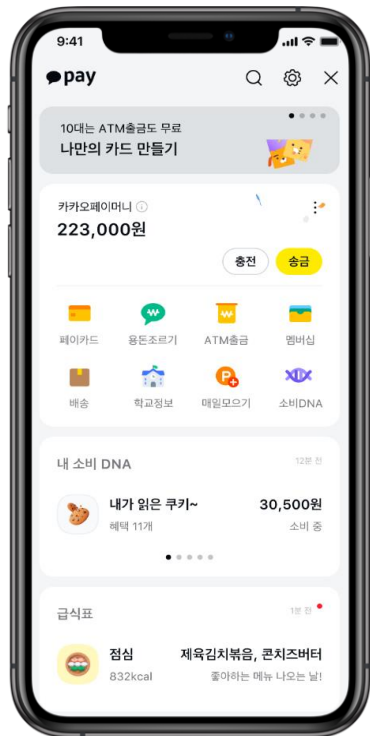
9:41

pay

10대는 ATM출금도 무료
나만의 카드 만들기

카카오페이머니
223,000원

충전
송금

페이카드
용돈조르기
ATM출금
멤버십
배송
학교정보
매일모으기
소비DNA

내 소비 DNA
12분 전

내가 읽은 쿠키~
혜택 11개
30,500원
소비 중

급식표
1분 전

점심
832kcal
제육김치볶음, 콘치즈버터
좋아하는 메뉴 나오는 날!